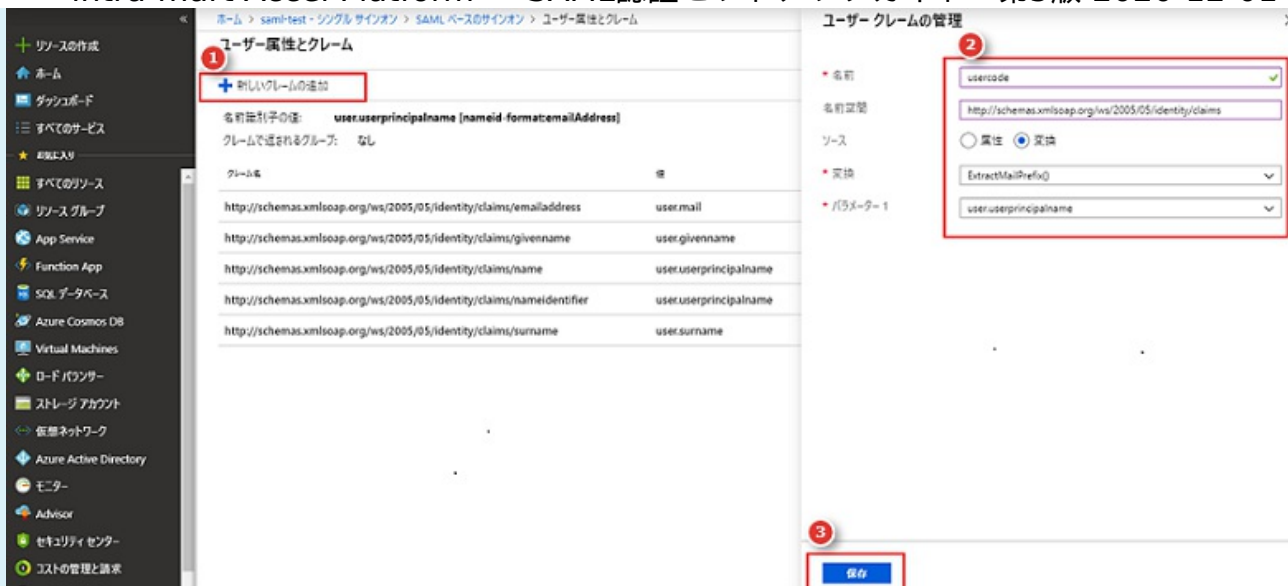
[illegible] SAML認証 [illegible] 第3版 2020-11-01

«
リソースの作成
ホーム
ダッシュボード
すべてのサービス
お気に入り
すべてのリソース
リソース グループ
App Service
Function App
SQL データベース
Azure Cosmos DB
Virtual Machines
ロード バランサー
ストレージ アカウント
仮想ネットワーク
Azure Active Directory
モニター
Advisor
セキュリティ センター
コストの管理と請求

ホーム > saml-test - シングル サインオン > SAML ベースのサインオン > ユーザー属性とクレーム

ユーザー属性とクレーム

1

新しいクレームの追加

名前識別子の値: user.userprincipalname [nameid-format:emailAddress]

クレームで返されるグループ: なし

| クレーム名 | 値 |
|---|---|
| http://schemas.xmlsoap.org/ws/2005/05/identity/claims/emailaddress | user.mail |
| http://schemas.xmlsoap.org/ws/2005/05/identity/claims/givenname | user.givenname |
| http://schemas.xmlsoap.org/ws/2005/05/identity/claims/name | user.userprincipalname |
| http://schemas.xmlsoap.org/ws/2005/05/identity/claims/nameidentifier | user.userprincipalname |
| http://schemas.xmlsoap.org/ws/2005/05/identity/claims/surname | user.surname |

ユーザー クレームの管理

2

* 名前 usercode
名前空間 http://schemas.xmlsoap.org/ws/2005/05/identity/claims
ソース 属性 変換
* 変換 ExtractMailPrefix()
* パラメーター 1 user.userprincipalname

3

保存